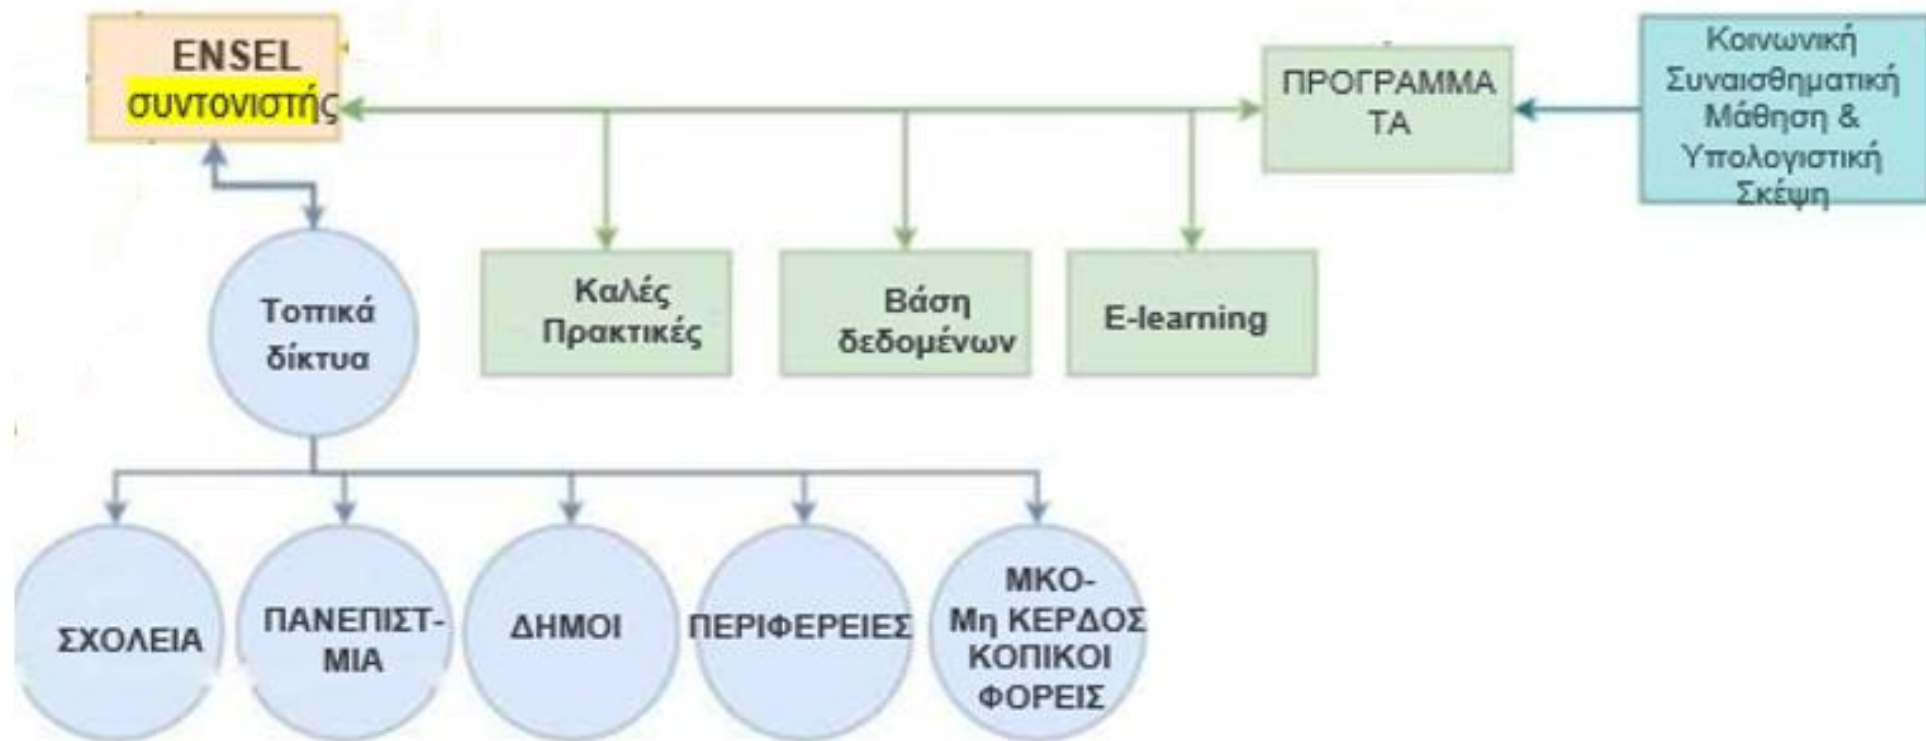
ENSEL
συντονιστής

ΠΡΟΓΡΑΜΜΑ
ΤΑ

Κοινωνική Συναισθηματική Μάθηση & Υπολογιστική Σκέψη

Τοπικά δίκτυα

Καλές Πρακτικές

Βάση δεδομένων

E-learning

ΣΧΟΛΕΙΑ

ΠΑΝΕΠΙΣΤ-
ΜΙΑ

ΔΗΜΟΙ

ΠΕΡΙΦΕΡΕΙΕΣ

ΜΚΟ-
Μη ΚΕΡΔΟΣ
ΚΟΠΙΚΟΙ
ΦΟΡΕΙΣ